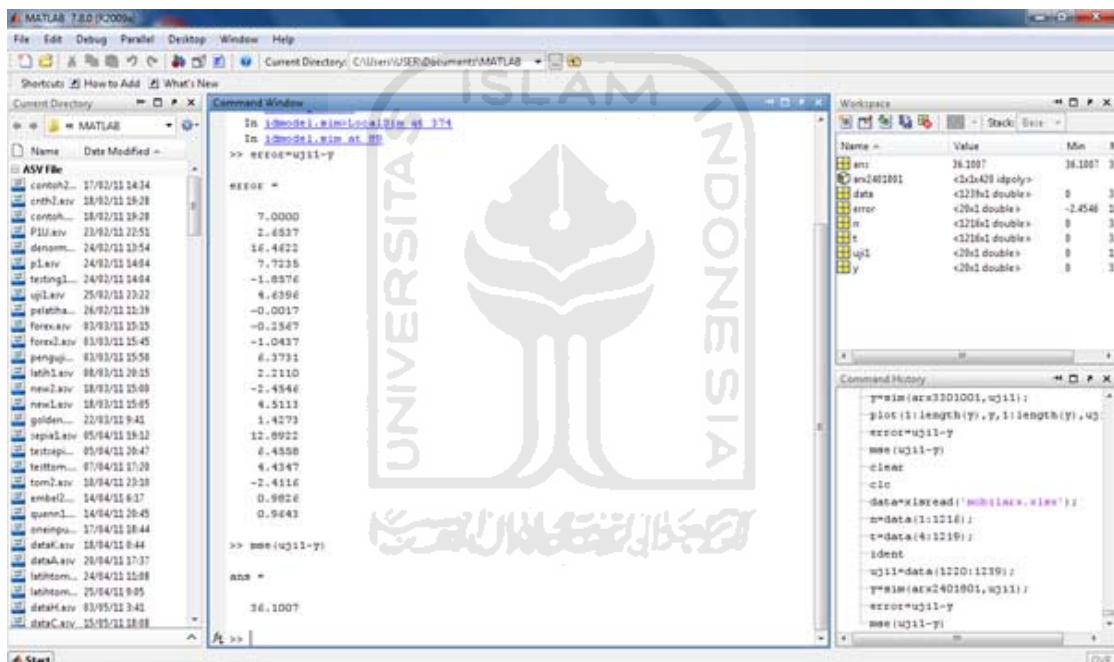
MATLAB 7.8.0 (R2009a)

File Edit Debug Parallel Desktop Window Help

Current Directory: C:\Users\USER\Documents\MATLAB

Shortcuts How to Add What's New

Current Directory

MATLAB

Name Date Modified

ASV File

| Name | Date Modified |
|---|---|
| contoh2... | 17/02/11 14:34 |
| cnth2.asv | 18/02/11 19:28 |
| contoh... | 18/02/11 19:28 |
| P1U.asv | 23/02/11 22:51 |
| denorm... | 24/02/11 13:54 |
| p1.asv | 24/02/11 14:04 |
| testing1... | 24/02/11 14:04 |
| uji1.asv | 25/02/11 23:22 |
| pelatiha... | 26/02/11 11:39 |
| forex.asv | 03/03/11 15:15 |
| forex2.asv | 03/03/11 15:45 |
| penguji... | 03/03/11 15:58 |
| latih1.asv | 08/03/11 20:15 |
| new2.asv | 18/03/11 15:00 |
| new1.asv | 18/03/11 15:05 |
| golden... | 22/03/11 9:41 |
| sepia1.asv | 05/04/11 19:12 |
| testsepi... | 05/04/11 20:47 |
| testtom... | 07/04/11 17:20 |
| tom2.asv | 10/04/11 23:10 |
| embel2... | 14/04/11 6:17 |
| quenn1... | 14/04/11 20:45 |
| oneinpu... | 17/04/11 18:44 |
| dataK.asv | 18/04/11 8:44 |
| dataA.asv | 20/04/11 17:37 |
| latihtom... | 24/04/11 11:08 |
| latihtom... | 25/04/11 9:05 |
| dataH.asv | 03/05/11 3:41 |
| dataC.asv | 15/05/11 18:08 |

Command Window

In idmodel.sim>LocalSim at 374
In idmodel.sim at 88
>> error=uji1-y

error =

7.0000
2.6537
16.4623
7.7235
-1.8576
4.6396
-0.0017
-0.2567
-1.0437
6.3731
2.2110
-2.4546
4.5113
1.4273
12.8922
6.4558
4.4347
-2.4116
0.9826
0.9643

>> mse(uji1-y)

ans =

36.1007

fx >>

Workspace

Stack: Base

| Name | Value | Min |
|---|---|---|
| ans | 36.1007 | 36.1007 |
| arx2401801 | <1x1x420 idpoly> | |
| data | <1239x1 double> | 8 |
| error | <20x1 double> | -2.4546 |
| n | <1216x1 double> | 8 |
| t | <1216x1 double> | 8 |
| uji1 | <20x1 double> | 8 |
| y | <20x1 double> | 8 |

Command History

y=sim(arx3301001,uji1);
plot(1:length(y),y,1:length(y),uj
error=uji1-y
mse(uji1-y)
clear
clc
data=xlsread('mobilarx.xlsx');
n=data(1:1216);
t=data(4:1219);
ident
uji1=data(1220:1239);
y=sim(arx2401801,uji1);
error=uji1-y
mse(uji1-y)

Start

ISLAM UNIVERSITAS INDONESIA